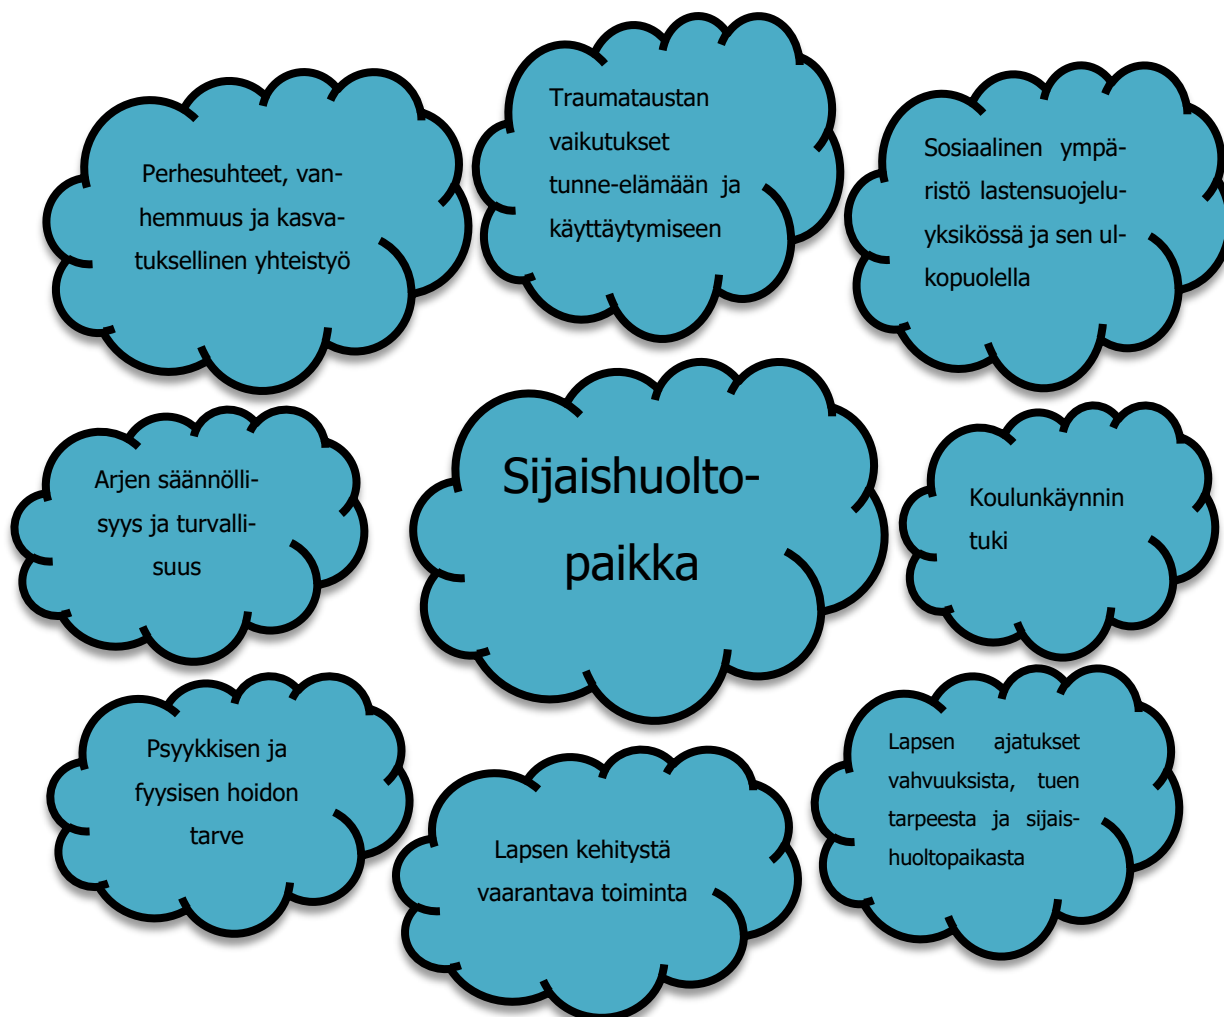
Perhesuhteet, vanhemmuus ja kasvatuksellinen yhteistyö

Traumataustan vaikutukset tunne-elämään ja käyttäytymiseen

Sosiaalinen ympäristö lastensuojeluyksikössä ja sen ulkopuolella

Arjen säännöllisyys ja turvallisuus

Sijaishuoltopaikka

Koulunkäynnin tuki

Psyykkisen ja fyysisen hoidon tarve

Lapsen kehitystä vaarantava toiminta

Lapsen ajatukset vahvuuksista, tuen tarpeesta ja sijaishuoltopaikasta